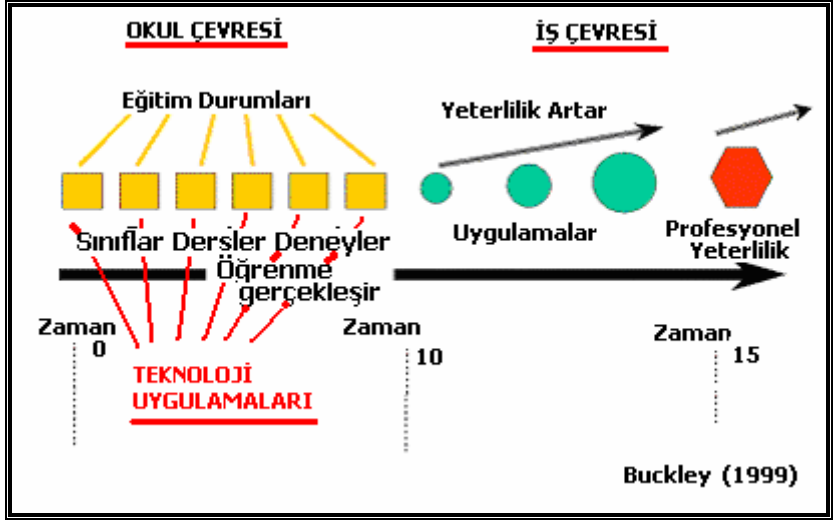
OKUL ÇEVRESİ

İŞ ÇEVRESİ

Eğitim Durumları

Yeterlilik Artar

Sınıflar Dersler Deneyler

Uygulamalar

Profesyonel Yeterlilik

Öğrenme gerçekleşir

Zaman 0

Zaman 10

Zaman 15

TEKNOLOJİ UYGULAMALARI

Buckley (1999)